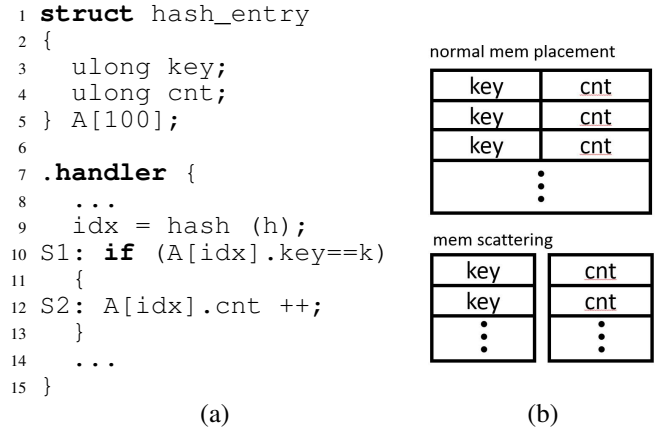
1 struct hash_entry
2 {
3 ulong key;
4 ulong cnt;
5 } A[100];
6
7 .handler {
8 ...
9 idx = hash (h);
10 S1: if (A[idx].key==k)
11 {
12 S2: A[idx].cnt ++;
13 }
14 ...
15 }

(a)

normal mem placement

| key | cnt |
|---|---|
| key | cnt |
| key | cnt |
| ⋮ | |

mem scattering

| key |
|---|
| key |
| ⋮ |

| cnt |
|---|
| cnt |
| ⋮ |

(b)